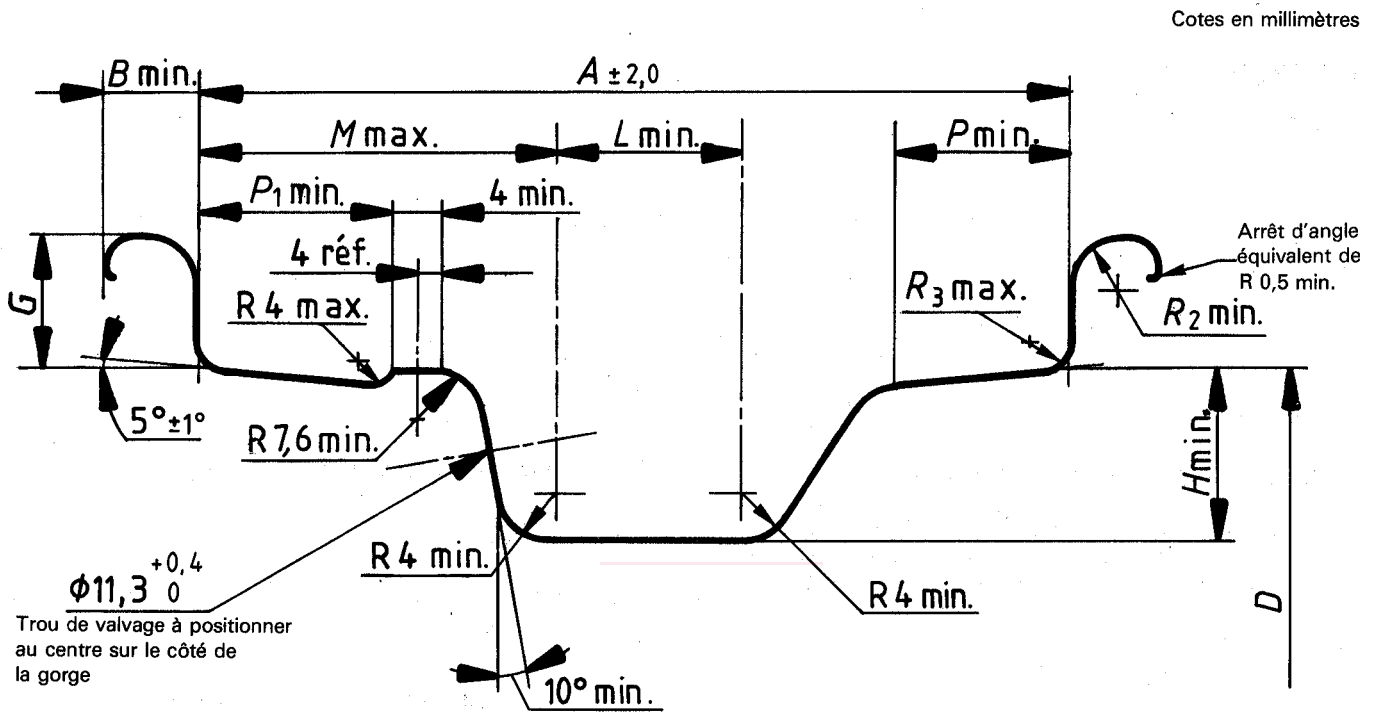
Cotes en millimètres

B min.

A ±2,0

M max.

L min.

P min.

$P_1$ min.

4 min.

4 réf.

Arrêt d'angle équivalent de R 0,5 min.

G

R 4 max.

$R_3$ max.

$R_2$ min.

5° ±1°

R 7,6 min.

H min.

R 4 min.

$\phi 11,3 ^{+0,4}_{0}$

Trou de valvage à positionner au centre sur le côté de la gorge

R 4 min.

D

10° min.